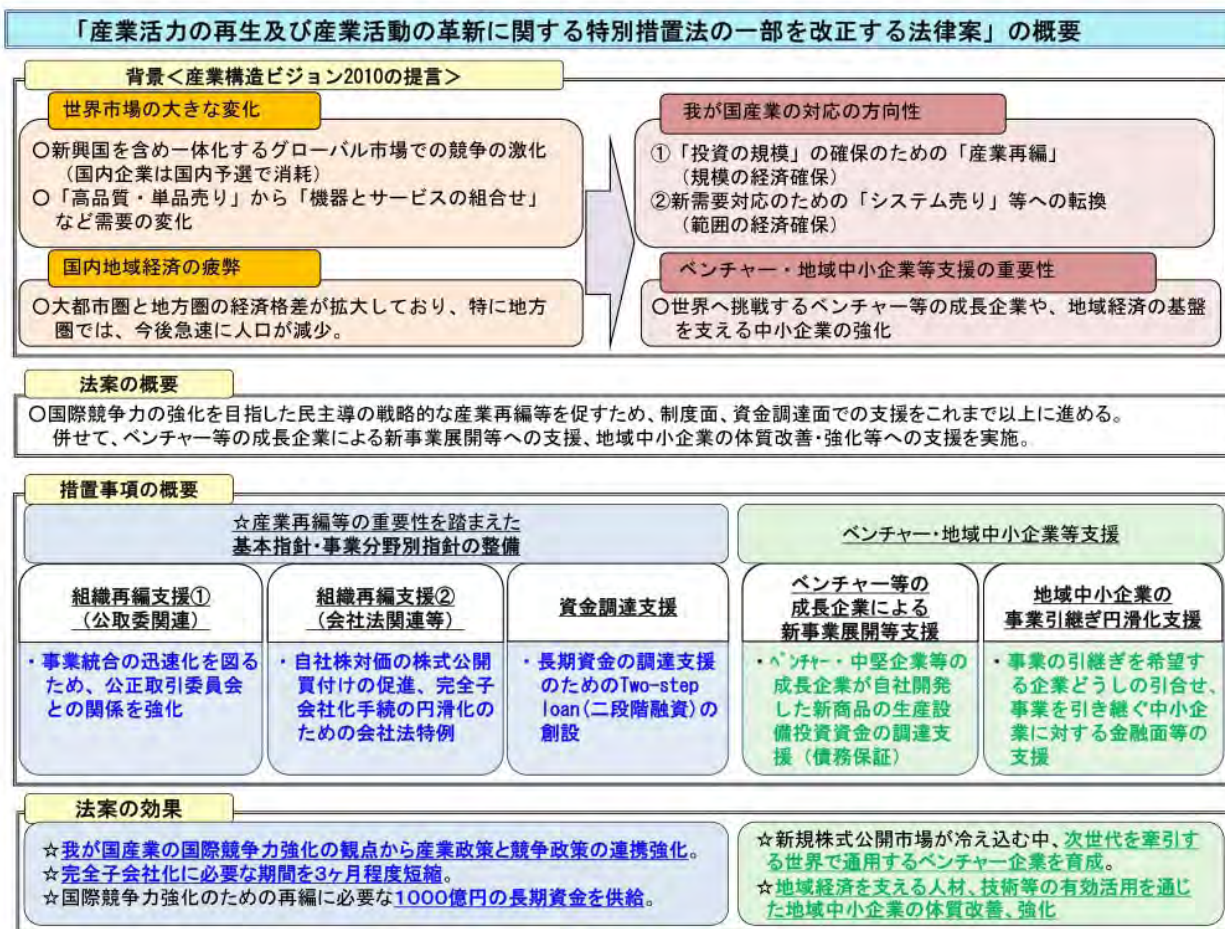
「産業活力の再生及び産業活動の革新に関する特別措置法の一部を改正する法律案」の概要

背景＜産業構造ビジョン2010の提言＞

世界市場の大きな変化

○新興国を含め一体化するグローバル市場での競争の激化（国内企業は国内予選で消耗）
○「高品質・単品売り」から「機器とサービスの組合せ」など需要の変化

国内地域経済の疲弊

○大都市圏と地方圏の経済格差が拡大しており、特に地方圏では、今後急速に人口が減少。

我が国産業の対応の方向性

①「投資の規模」の確保のための「産業再編」（規模の経済確保）
②新需要対応のための「システム売り」等への転換（範囲の経済確保）

ベンチャー・地域中小企業等支援の重要性

○世界へ挑戦するベンチャー等の成長企業や、地域経済の基盤を支える中小企業の強化

法案の概要

○国際競争力の強化を目指した民主導の戦略的な産業再編等を促すため、制度面、資金調達面での支援をこれまで以上に進める。
併せて、ベンチャー等の成長企業による新事業展開等への支援、地域中小企業の体質改善・強化等への支援を実施。

措置事項の概要

☆産業再編等の重要性を踏まえた基本指針・事業分野別指針の整備

ベンチャー・地域中小企業等支援

| 組織再編支援①（公取委関連） | 組織再編支援②（会社法関連等） | 資金調達支援 | ベンチャー等の成長企業による新事業展開等支援 | 地域中小企業の事業引継ぎ円滑化支援 |
|---|---|---|---|---|
| ・事業統合の迅速化を図るため、公正取引委員会との関係を強化 | ・自社株対価の株式公開買付けの促進、完全子会社化手続の円滑化のための会社法特例 | ・長期資金の調達支援のためのTwo-step loan（二段階融資）の創設 | ・ベンチャー・中堅企業等の成長企業が自社開発した新商品の生産設備投資資金の調達支援（債務保証） | ・事業の引継ぎを希望する企業どうしの引合せ、事業を引き継ぐ中小企業に対する金融面等の支援 |

法案の効果

☆我が国産業の国際競争力強化の観点から産業政策と競争政策の連携強化。
☆完全子会社化に必要な期間を3ヶ月程度短縮。
☆国際競争力強化のための再編に必要な1000億円の長期資金を供給。

☆新規株式公開市場が冷え込む中、次世代を牽引する世界で通用するベンチャー企業を育成。
☆地域経済を支える人材、技術等の有効活用を通じた地域中小企業の体質改善、強化